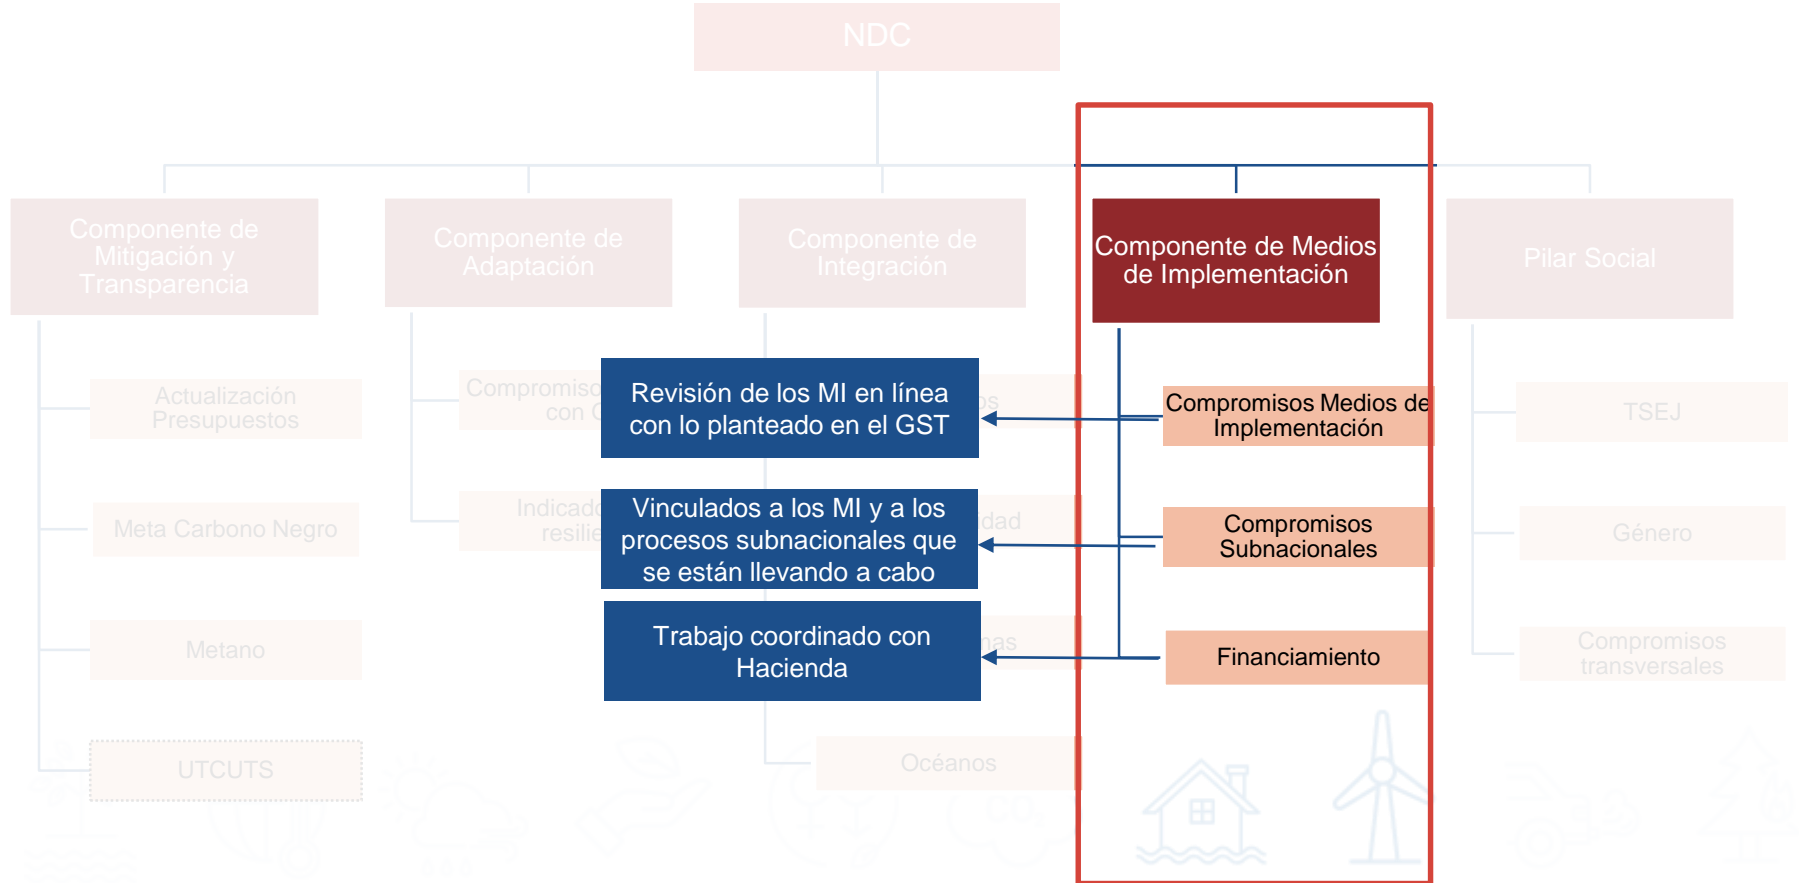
NDC

Componente de Mitigación y Transparencia

Componente de Adaptación

Componente de Integración

Componente de Medios de Implementación

Pilar Social

Actualización Presupuestos

Meta Carbono Negro

Metano

UTCUTS

Compromiso con C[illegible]

Indicad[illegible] resilie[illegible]

Revisión de los MI en línea con lo planteado en el GST

Vinculados a los MI y a los procesos subnacionales que se están llevando a cabo

Trabajo coordinado con Hacienda

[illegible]os

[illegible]dad

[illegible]nas

Océanos

Compromisos Medios de Implementación

Compromisos Subnacionales

Financiamiento

TSEJ

Género

Compromisos transversales